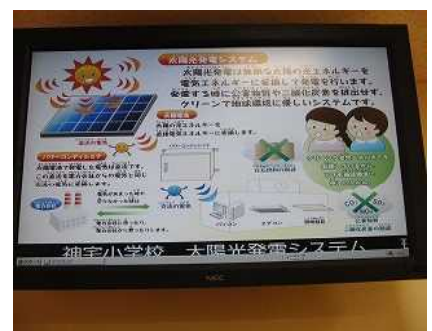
太陽光発電システム

太陽光発電は無限な太陽の光エネルギーを電気エネルギーに変換して発電を行います。発電する時に公害物質や二酸化炭素を排出せず、クリーンで地球環境に優しいシステムです。

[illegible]

パワーコンディショナ

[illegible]

$CO_2$

神宇小学校　太陽光発電システム

NEC